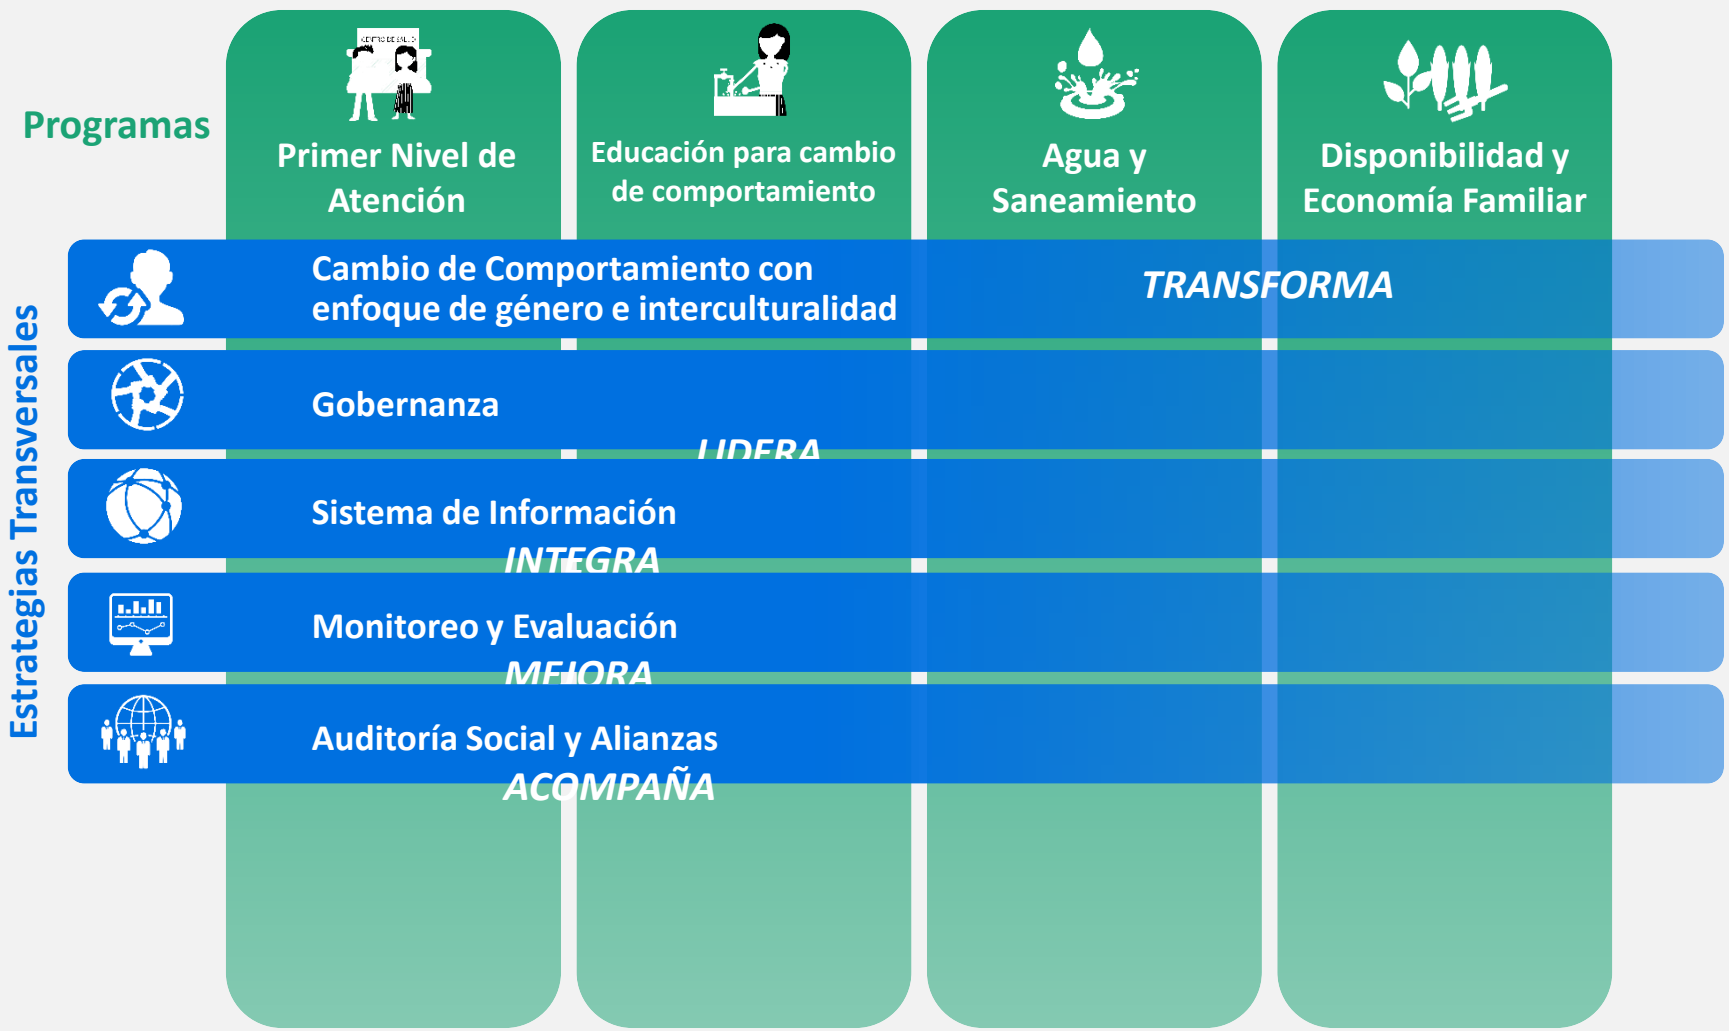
Programas

Primer Nivel de Atención

Educación para cambio de comportamiento

Agua y Saneamiento

Disponibilidad y Economía Familiar

Estrategias Transversales

Cambio de Comportamiento con enfoque de género e interculturalidad

TRANSFORMA

Gobernanza

LIDERA

Sistema de Información

INTEGRA

Monitoreo y Evaluación

MEJORA

Auditoría Social y Alianzas

ACOMPAÑA